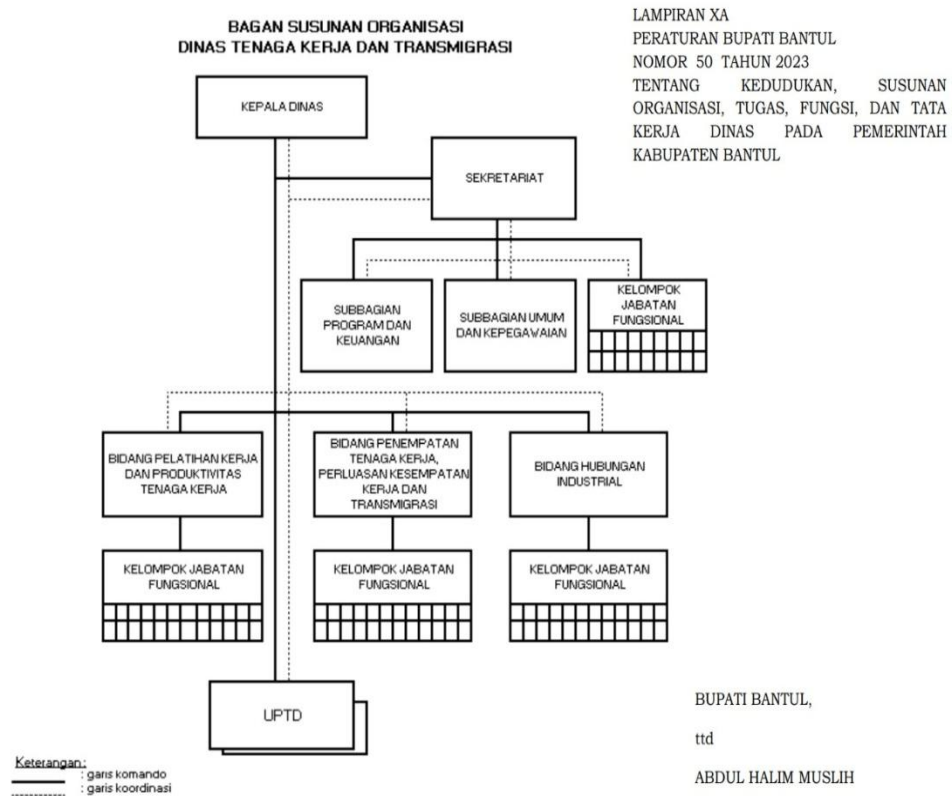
BAGAN SUSUNAN ORGANISASI
DINAS TENAGA KERJA DAN TRANSMIGRASI

LAMPIRAN XA
PERATURAN BUPATI BANTUL
NOMOR 50 TAHUN 2023
TENTANG KEDUDUKAN, SUSUNAN ORGANISASI, TUGAS, FUNGSI, DAN TATA KERJA DINAS PADA PEMERINTAH KABUPATEN BANTUL

KEPALA DINAS

SEKRETARIAT

SUBBAGIAN PROGRAM DAN KEUANGAN

SUBBAGIAN UMUM DAN KEPEGAWAIAN

KELOMPOK JABATAN FUNGSIONAL

BIDANG PELATIHAN KERJA DAN PRODUKTIVITAS TENAGA KERJA

BIDANG PENEMPATAN TENAGA KERJA, PERLUASAN KESEMPATAN KERJA DAN TRANSMIGRASI

BIDANG HUBUNGAN INDUSTRIAL

KELOMPOK JABATAN FUNGSIONAL

KELOMPOK JABATAN FUNGSIONAL

KELOMPOK JABATAN FUNGSIONAL

UPTD

BUPATI BANTUL,

ttd

ABDUL HALIM MUSLIH

Keterangan :
: garis komando
: garis koordinasi